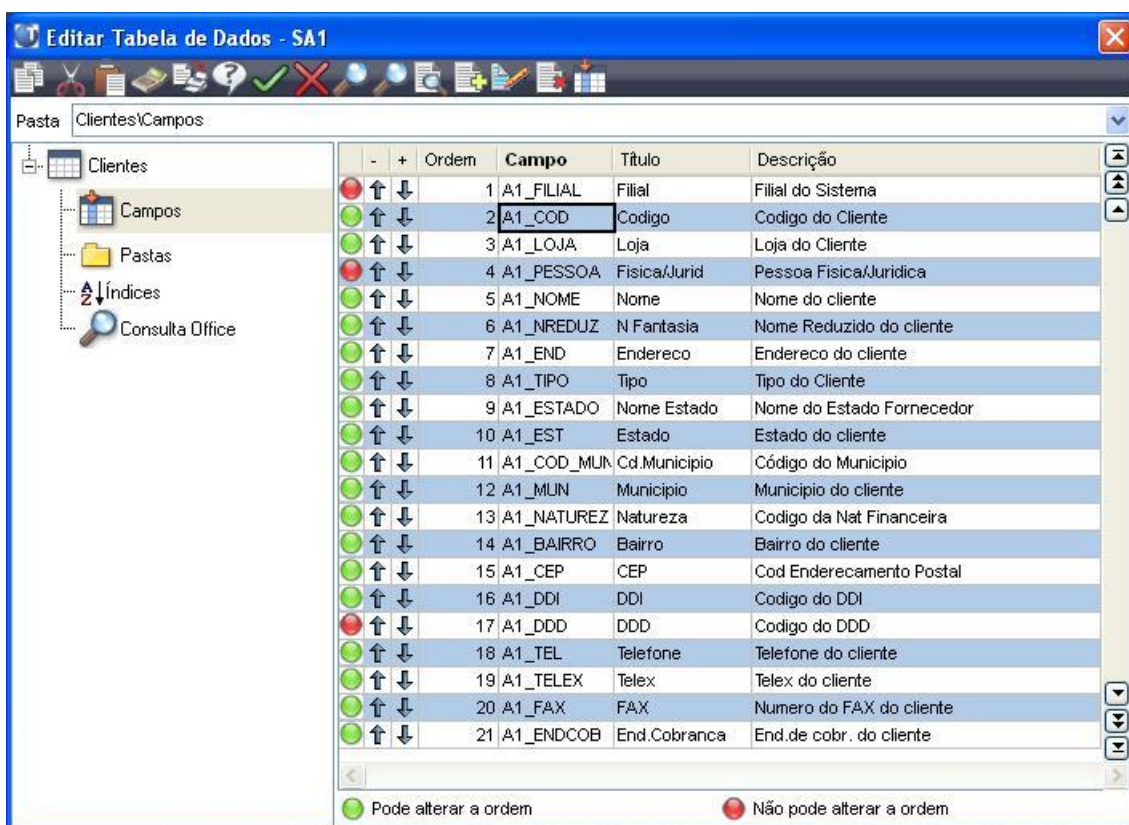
Editar Tabela de Dados - SA1

Pasta Clientes\Campos

Clientes
Campos
Pastas
Índices
Consulta Office

| - | + | Ordem | Campo | Título | Descrição |
|---|---|---|---|---|---|
| | | 1 | A1_FILIAL | Filial | Filial do Sistema |
| | | 2 | A1_COD | Codigo | Codigo do Cliente |
| | | 3 | A1_LOJA | Loja | Loja do Cliente |
| | | 4 | A1_PESSOA | Fisica/Jurid | Pessoa Fisica/Juridica |
| | | 5 | A1_NOME | Nome | Nome do cliente |
| | | 6 | A1_NREDUZ | N Fantasia | Nome Reduzido do cliente |
| | | 7 | A1_END | Endereco | Endereco do cliente |
| | | 8 | A1_TIPO | Tipo | Tipo do Cliente |
| | | 9 | A1_ESTADO | Nome Estado | Nome do Estado Fornecedor |
| | | 10 | A1_EST | Estado | Estado do cliente |
| | | 11 | A1_COD_MUN | Cd.Municipio | Código do Municipio |
| | | 12 | A1_MUN | Municipio | Municipio do cliente |
| | | 13 | A1_NATUREZ | Natureza | Codigo da Nat Financeira |
| | | 14 | A1_BAIRRO | Bairro | Bairro do cliente |
| | | 15 | A1_CEP | CEP | Cod Enderecamento Postal |
| | | 16 | A1_DDI | DDI | Codigo do DDI |
| | | 17 | A1_DDD | DDD | Codigo do DDD |
| | | 18 | A1_TEL | Telefone | Telefone do cliente |
| | | 19 | A1_TELEX | Telex | Telex do cliente |
| | | 20 | A1_FAX | FAX | Numero do FAX do cliente |
| | | 21 | A1_ENDCOB | End.Cobranca | End.de cobr. do cliente |

Pode alterar a ordem
Não pode alterar a ordem